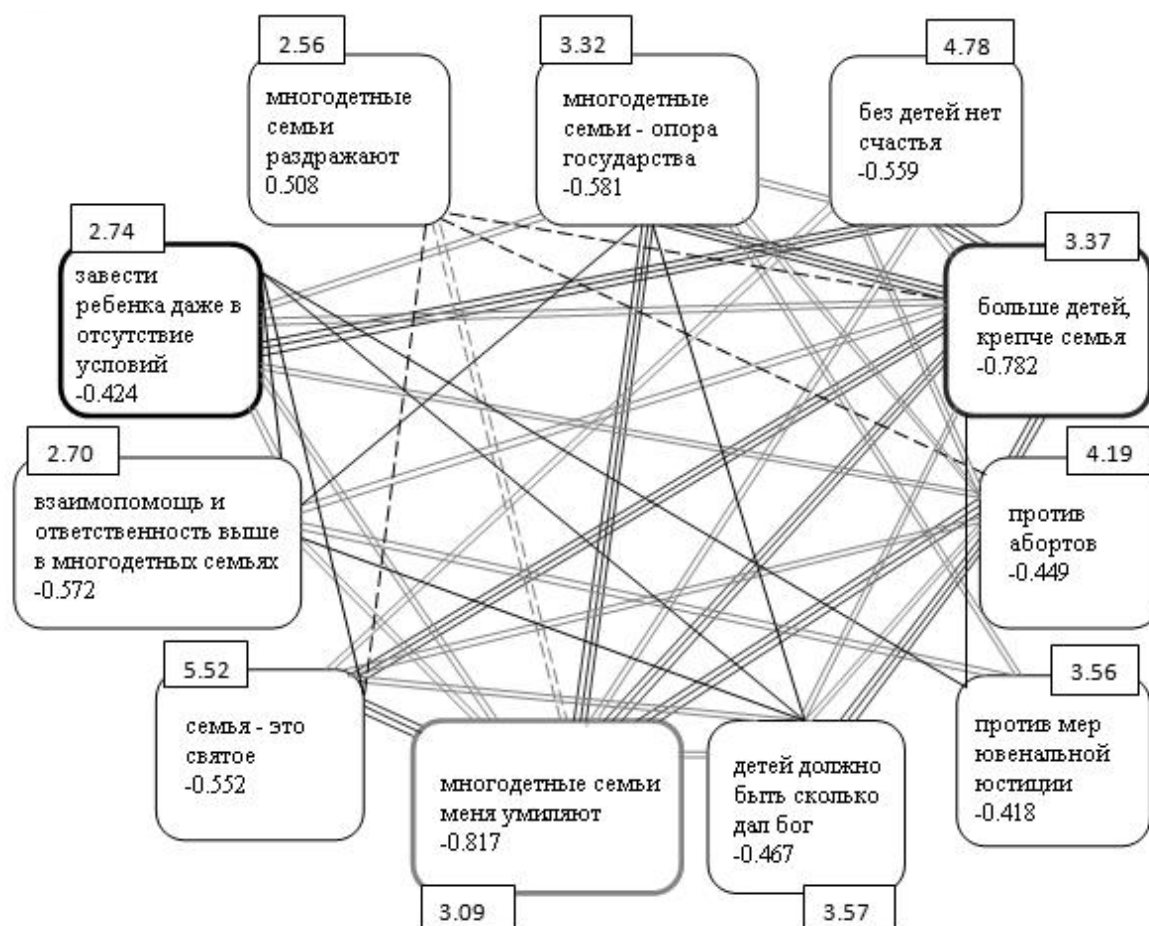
2.56
многодетные семьи раздражают
0.508

3.32
многодетные семьи - опора государства
-0.581

4.78
без детей нет счастья
-0.559

2.74
завести ребенка даже в отсутствие условий
-0.424

3.37
больше детей, крепче семья
-0.782

2.70
взаимопомощь и ответственность выше в многодетных семьях
-0.572

4.19
против абортов
-0.449

5.52
семья - это святое
-0.552

3.56
против мер ювенальной юстиции
-0.418

многодетные семьи меня умиляют
-0.817
3.09

детей должно быть сколько дал бог
-0.467
3.57